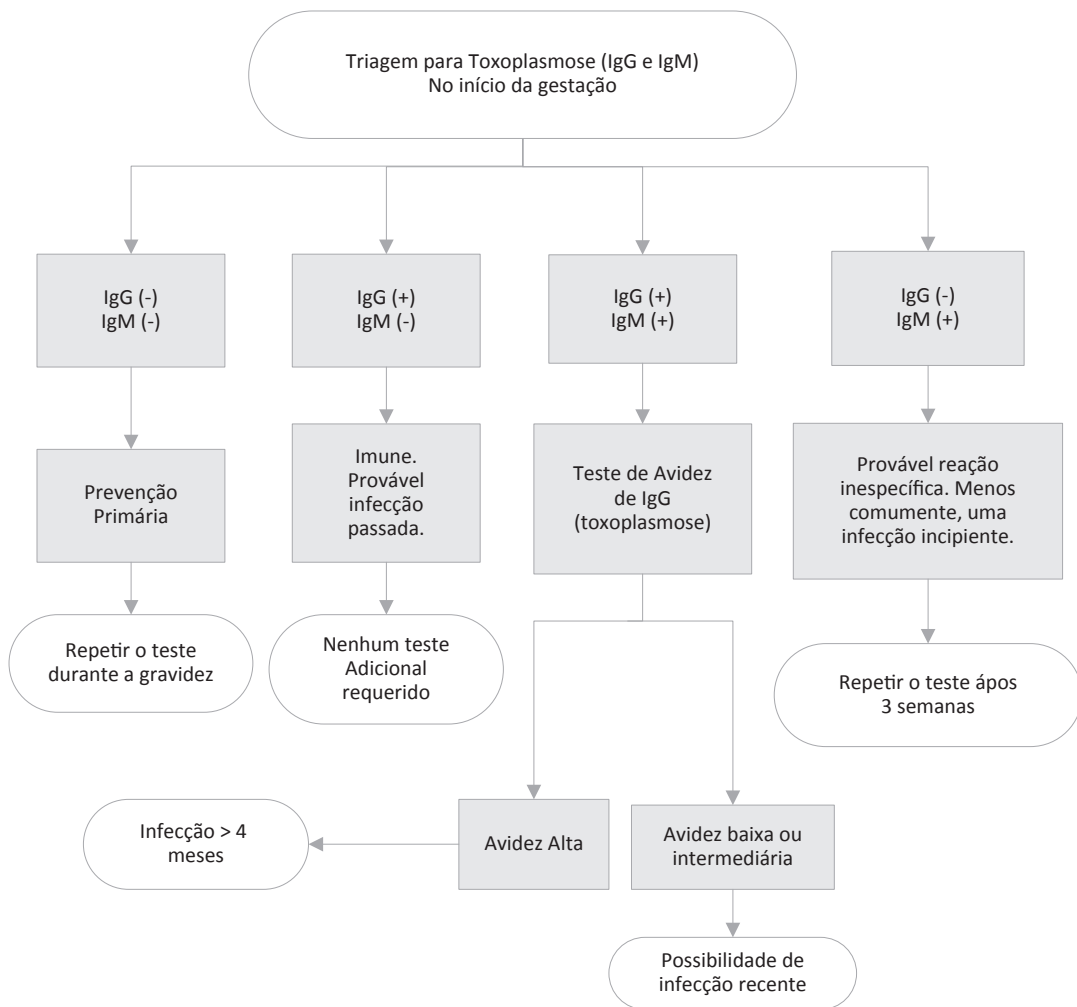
Triagem para Toxoplasmose (IgG e IgM)
No início da gestação

IgG (-)
IgM (-)

IgG (+)
IgM (-)

IgG (+)
IgM (+)

IgG (-)
IgM (+)

Prevenção Primária

Imune. Provável infecção passada.

Teste de Avidez de IgG (toxoplasmose)

Provável reação inespecífica. Menos comumente, uma infecção incipiente.

Repetir o teste durante a gravidez

Nenhum teste Adicional requerido

Repetir o teste ápos 3 semanas

Infecção > 4 meses

Avidez Alta

Avidez baixa ou intermediária

Possibilidade de infecção recente